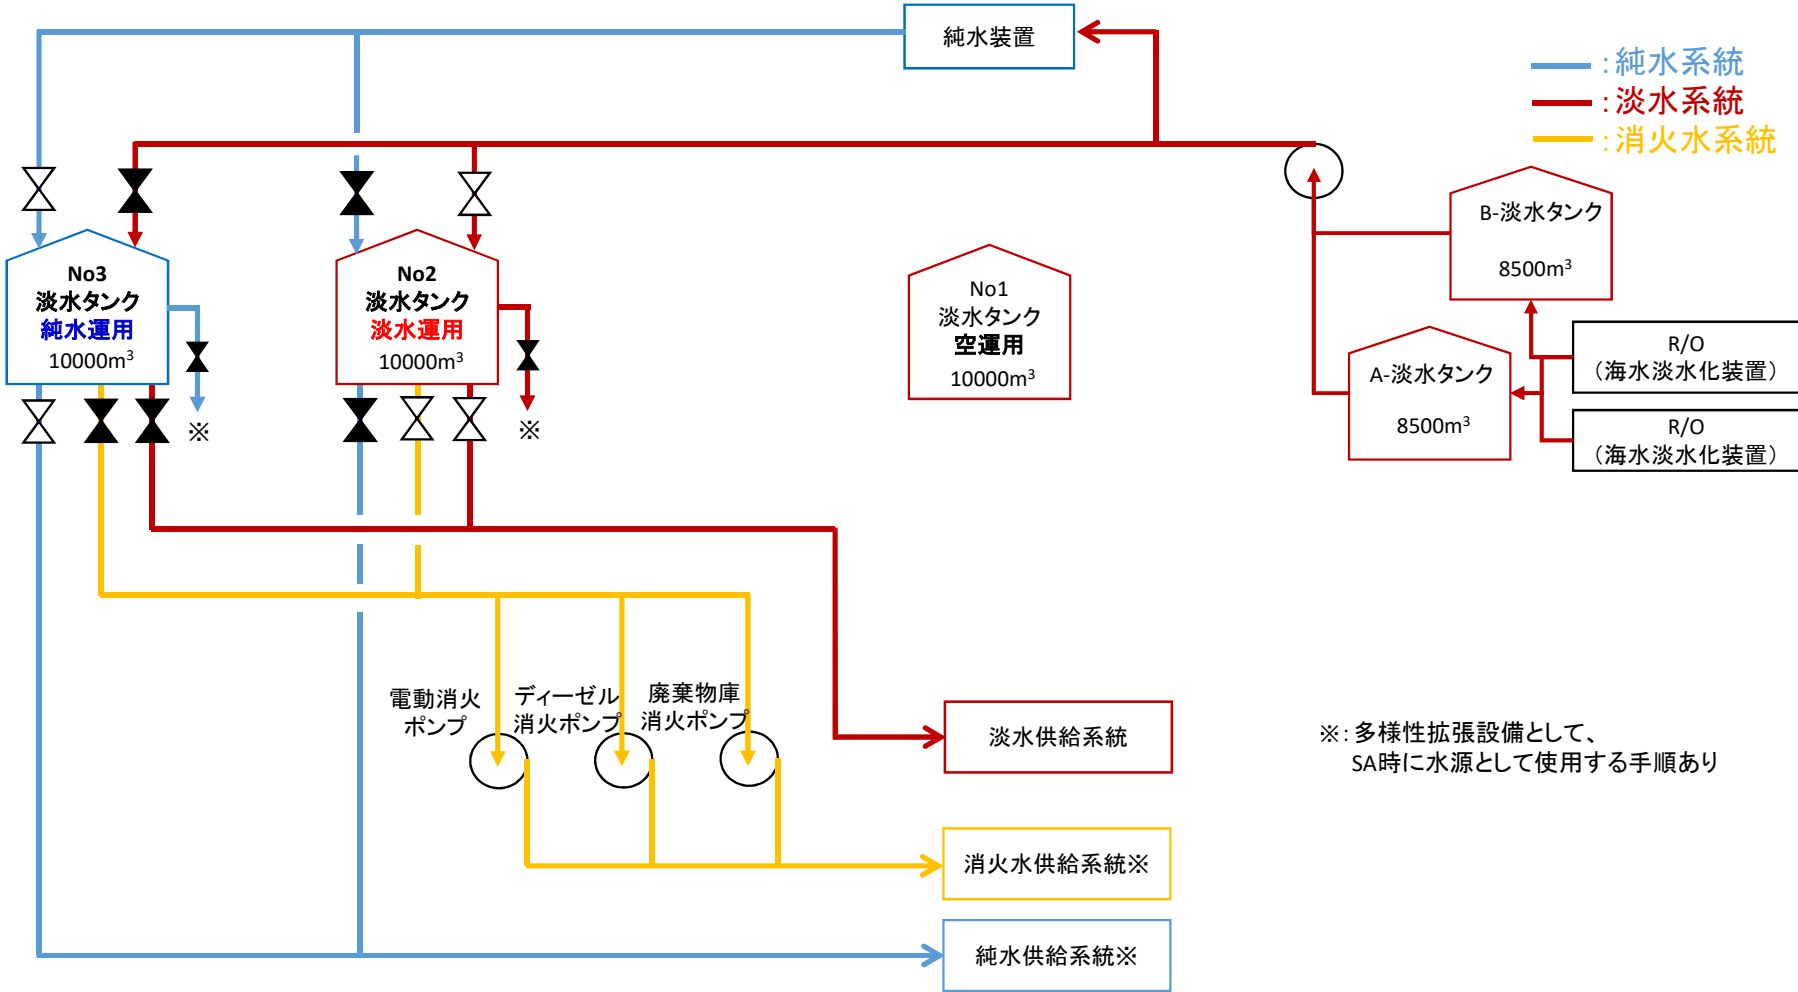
純水装置

:純水系統
:淡水系統
:消火水系統

No3
淡水タンク
純水運用
10000m$^3$

※

No2
淡水タンク
淡水運用
10000m$^3$

※

No1
淡水タンク
空運用
10000m$^3$

B-淡水タンク
8500m$^3$

A-淡水タンク
8500m$^3$

R/O
（海水淡水化装置）

R/O
（海水淡水化装置）

電動消火ポンプ

ディーゼル消火ポンプ

廃棄物庫消火ポンプ

淡水供給系統

消火水供給系統※

純水供給系統※

※: 多様性拡張設備として、SA時に水源として使用する手順あり